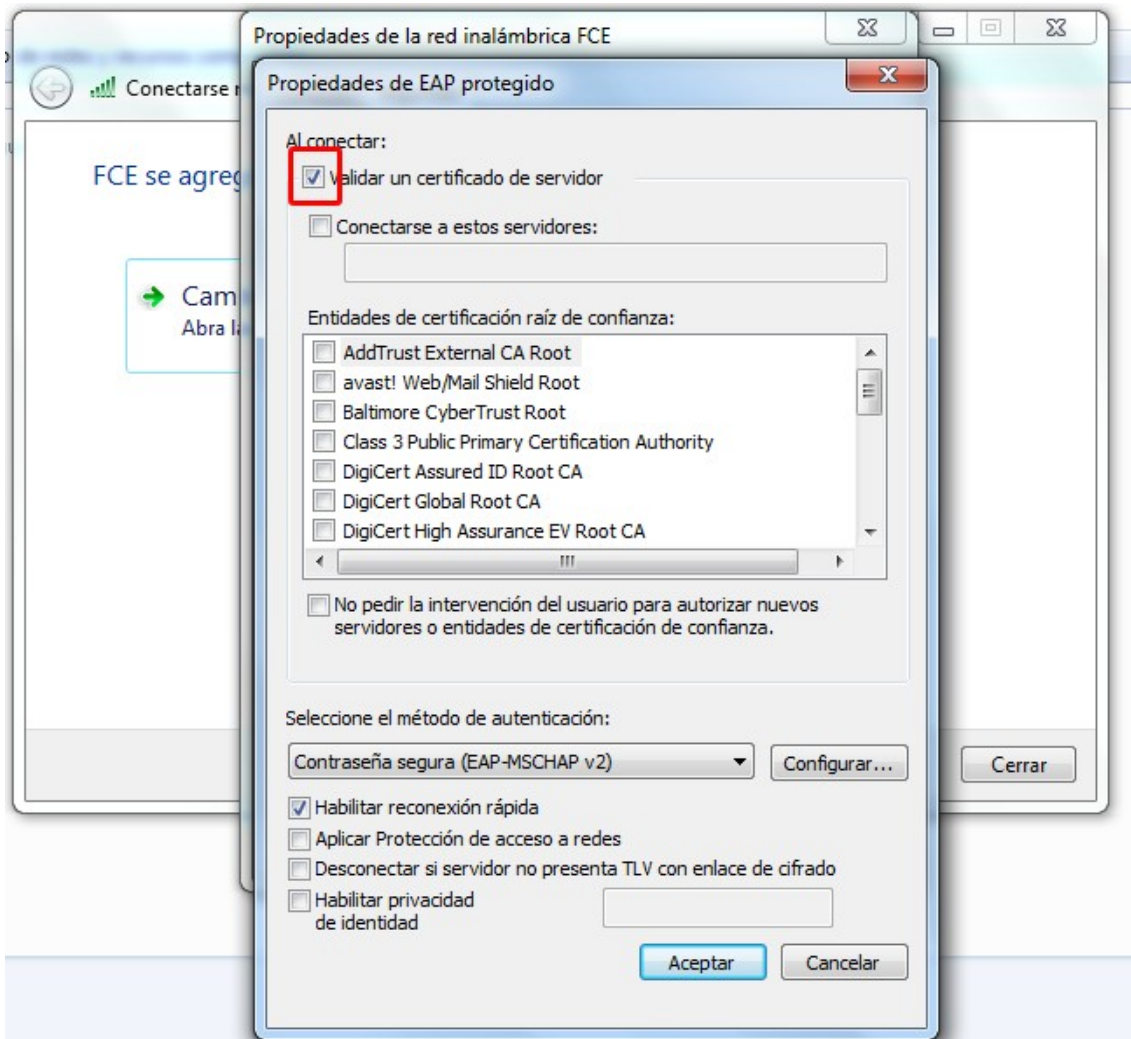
Propiedades de la red inalámbrica FCE

Conectarse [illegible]

FCE se agreg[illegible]

Cam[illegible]
Abra la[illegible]

Cerrar

Propiedades de EAP protegido

Al conectar:

Validar un certificado de servidor

Conectarse a estos servidores:

Entidades de certificación raíz de confianza:

AddTrust External CA Root
avast! Web/Mail Shield Root
Baltimore CyberTrust Root
Class 3 Public Primary Certification Authority
DigiCert Assured ID Root CA
DigiCert Global Root CA
DigiCert High Assurance EV Root CA

No pedir la intervención del usuario para autorizar nuevos servidores o entidades de certificación de confianza.

Seleccione el método de autenticación:

Contraseña segura (EAP-MSCHAP v2)

Configurar...

Habilitar reconexión rápida

Aplicar Protección de acceso a redes

Desconectar si servidor no presenta TLV con enlace de cifrado

Habilitar privacidad de identidad

Aceptar

Cancelar